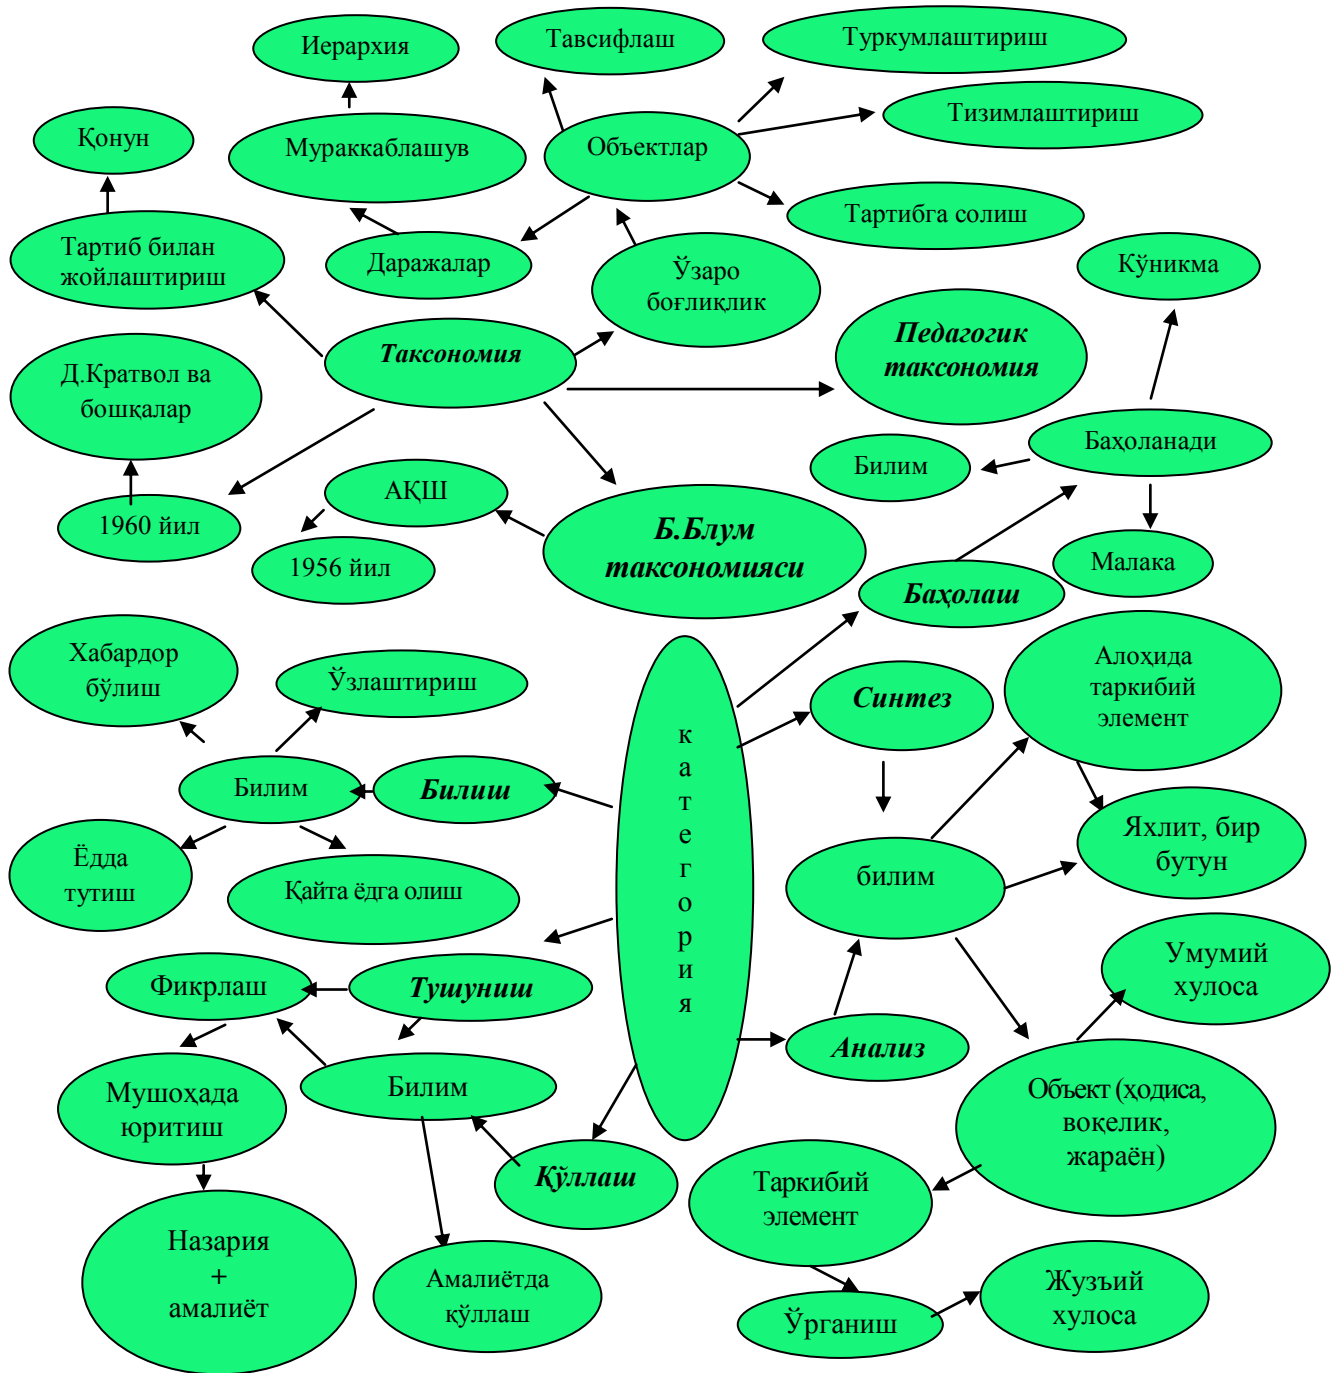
Иерархия

Тавсифлаш

Туркумлаштириш

Тизимлаштириш

Қонун

Мураккаблашув

Объектлар

Тартибга солиш

Тартиб билан жойлаштириш

Даражалар

Ўзаро боғлиқлик

Кўникма

Таксономия

Педагогик таксомия

Д.Кратвол ва бошқалар

Билим

Баҳоланади

1960 йил

АҚШ

1956 йил

Б.Блум таксономияси

Малака

Баҳолаш

Хабардор бўлиш

Ўзлаштириш

Синтез

Алоҳида таркибий элемент

Билим

Билиш

к а т е г о р и я

Ёдда тутиш

Қайта ёдга олиш

билим

Яхлит, бир бутун

Умумий хулоса

Фикрлаш

Тушуниш

Анализ

Мушоҳада юритиш

Билим

Объект (ҳодиса, воқелик, жараён)

Қўллаш

Таркибий элемент

Назария + амалиёт

Амалиётда қўллаш

Жузъий хулоса

Ўрганиш